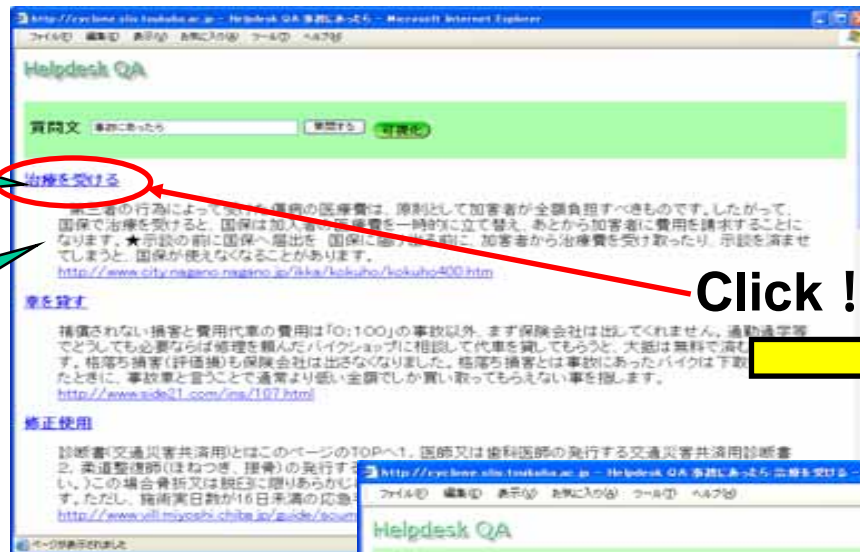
http://cyclone.slis.tsukuba.ac.jp - Helpdesk QA 事故にあったら - Microsoft Internet Explorer
ファイル(F) 編集(E) 表示(V) お気に入り(A) ツール(T) ヘルプ(H)

Helpdesk QA

質問文 事故にあったら [質問する] [可視化]

治療を受ける

第三者の行為によって受けた傷病の医療費は、原則として加害者が全額負担すべきものです。したがって、国保で治療を受けると、国保は加入者の医療費を一時的に立て替え、あとから加害者に費用を請求することになります。★示談の前に国保へ届出を 国保に届け出る前に、加害者から治療費を受け取ったり、示談を済ませてしまうと、国保が使えなくなることがあります。
http://www.city.nagano.nagano.jp/ikka/kokuho/kokuho400.htm

車を貸す

補償されない損害と費用代車の費用は「0:100」の事故以外、まず保険会社は出してくれません。通勤通学等でどうしても必要ならば修理を頼んだバイクショップに相談して代車を貸してもらうと、大抵は無料で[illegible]す。格落ち損害(評価損)も保険会社は出さなくなりました。格落ち損害とは事故にあったバイクは下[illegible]たときに、事故車と言うことで通常より低い金額でしか買い取ってもらえない事を指します。
http://www.side21.com/ins/107.html

矯正使用

診断書(交通災害共済用)とはこのページのTOPへ1. 医師又は歯科医師の発行する交通災害共済用診断書 2. 柔道整復師(ほねつぎ、接骨)の発行す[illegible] い。)この場合骨折又は脱臼に限りあらかじ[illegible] す。ただし、施術実日数が16日未満の応急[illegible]
http://www.vill.miyoshi.chiba.jp/guide/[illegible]

ページが表示されました

Click !

http://cyclone.slis.tsukuba.ac.jp - Helpdesk QA 事故にあったら 治療を受ける -
ファイル(F) 編集(E) 表示(V) お気に入り(A) ツール(T) ヘルプ(H)

Helpdesk QA